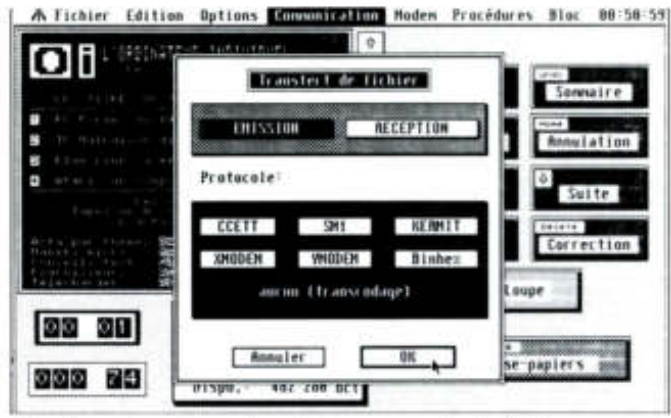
Fichier Edition Options Communication Modem Procédures Bloc 08:50:59

Transfert de fichier

EMISSION RECEPTION

Protocole:

CCETT SM1 KERMIT

XMODEM YMODEM Binhex

aucun (transcodage)

Annuler OK

Sommaire

Annulation

Suite

Correction

Loupe

se-papiers

00 01

000 74

Dispo. 402 208 oct

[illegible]